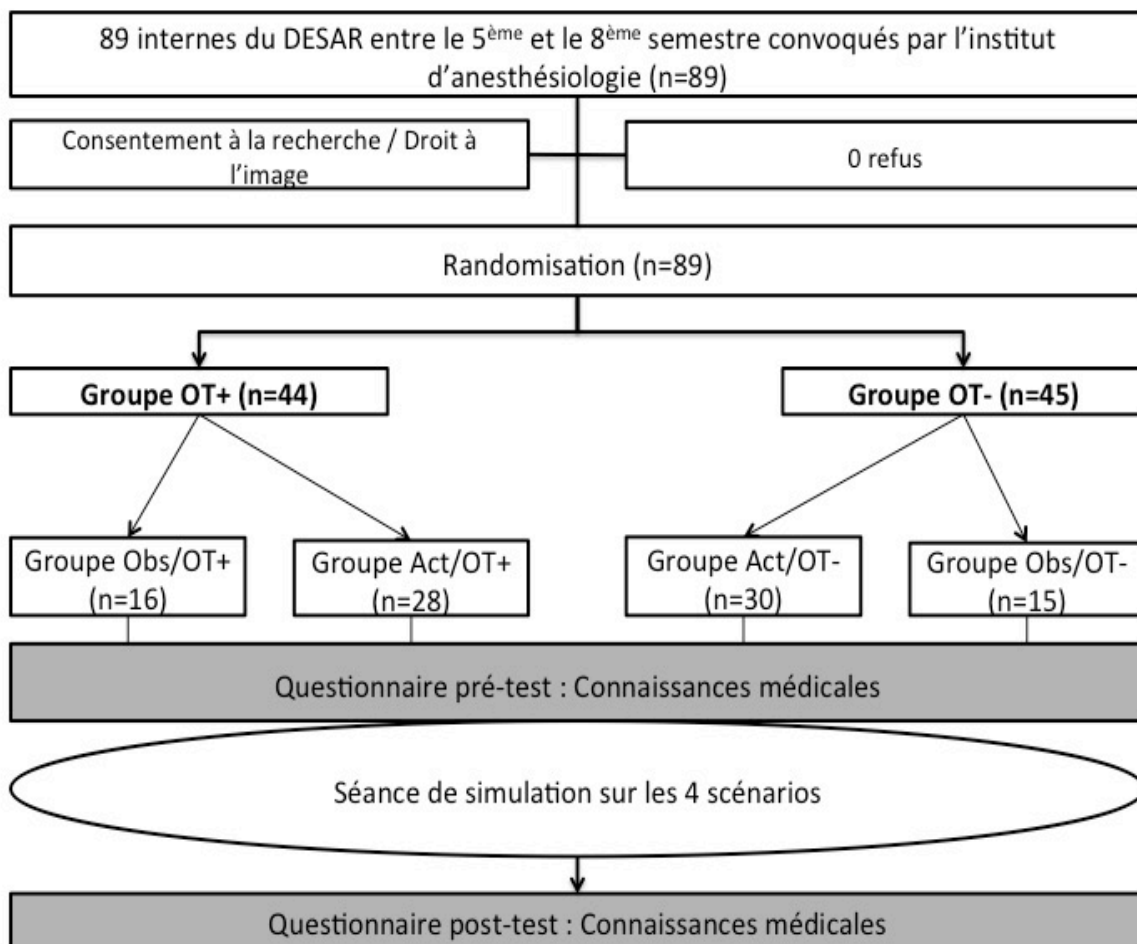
89 internes du DESAR entre le 5$^{ème}$ et le 8$^{ème}$ semestre convoqués par l'institut d'anesthésiologie (n=89)

Consentement à la recherche / Droit à l'image

0 refus

Randomisation (n=89)

Groupe OT+ (n=44)

Groupe OT- (n=45)

Groupe Obs/OT+ (n=16)

Groupe Act/OT+ (n=28)

Groupe Act/OT- (n=30)

Groupe Obs/OT- (n=15)

Questionnaire pré-test : Connaissances médicales

Séance de simulation sur les 4 scénarios

Questionnaire post-test : Connaissances médicales